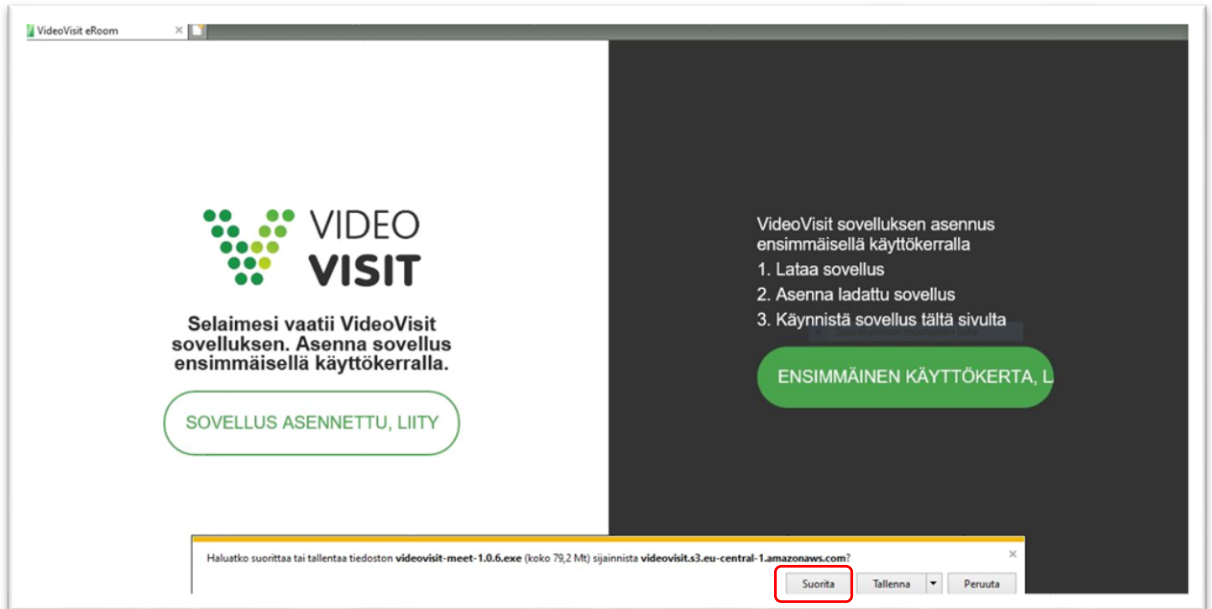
VideoVisit eRoom

VIDEO
VISIT

Selaimesi vaatii VideoVisit sovelluksen. Asenna sovellus ensimmäisellä käyttökerralla.

SOVELLUS ASENNETTU, LIITY

VideoVisit sovelluksen asennus ensimmäisellä käyttökerralla

1. Lataa sovellus
2. Asenna ladattu sovellus
3. Käynnistä sovellus tältä sivulta

ENSIMMÄINEN KÄYTTÖKERTA, L

Haluatko suorittaa tai tallentaa tiedoston **videovisit-meet-1.0.6.exe** (koko 79,2 Mt) sijainnista **videovisit.s3.eu-central-1.amazonaws.com**?

Suorita
Tallenna
Peruuta